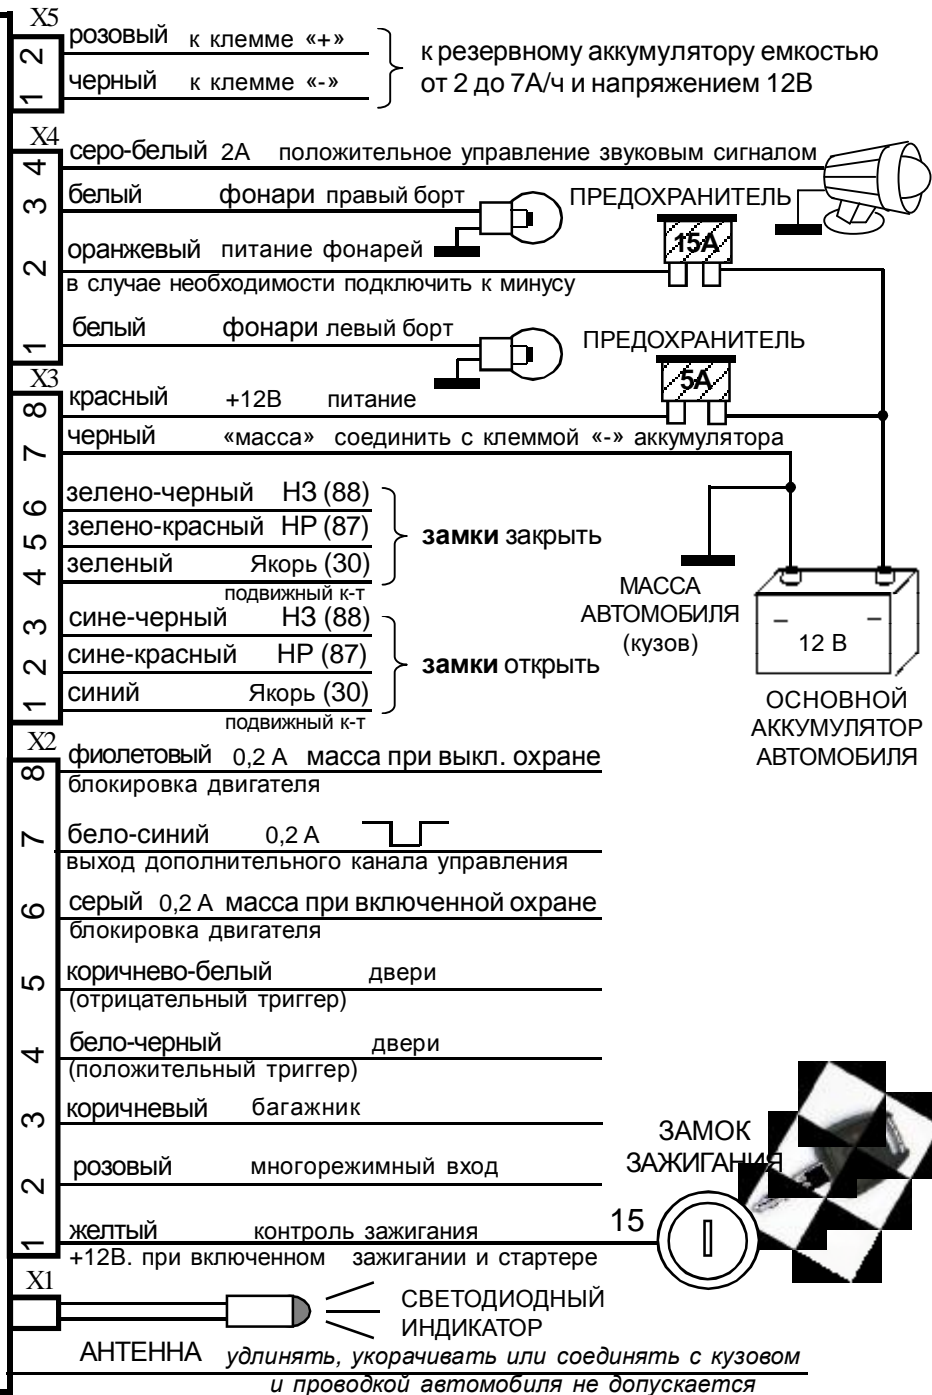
X5
2 розовый к клемме «+»
1 черный к клемме «-»
к резервному аккумулятору емкостью от 2 до 7А/ч и напряжением 12В

X4
4 серо-белый 2А положительное управление звуковым сигналом
3 белый фонари правый борт
ПРЕДОХРАНИТЕЛЬ
2 оранжевый питание фонарей
15A
в случае необходимости подключить к минусу
1 белый фонари левый борт
ПРЕДОХРАНИТЕЛЬ

X3
8 красный +12В питание
5A
7 черный «масса» соединить с клеммой «-» аккумулятора
6 зелено-черный НЗ (88)
5 зелено-красный НР (87)
4 зеленый Якорь (30)
подвижный к-т
замки закрыть
3 сине-черный НЗ (88)
2 сине-красный НР (87)
1 синий Якорь (30)
подвижный к-т
замки открыть
МАССА АВТОМОБИЛЯ (кузов)
12 В
ОСНОВНОЙ АККУМУЛЯТОР АВТОМОБИЛЯ

X2
8 фиолетовый 0,2 А масса при выкл. охране
блокировка двигателя
7 бело-синий 0,2 А
выход дополнительного канала управления
6 серый 0,2 А масса при включенной охране
блокировка двигателя
5 коричнево-белый двери
(отрицательный триггер)
4 бело-черный двери
(положительный триггер)
3 коричневый багажник
2 розовый многорежимный вход
ЗАМОК ЗАЖИГАНИЯ
1 желтый контроль зажигания
15
+12В. при включенном зажигании и стартере

X1
СВЕТОДИОДНЫЙ ИНДИКАТОР
АНТЕННА удлинять, укорачивать или соединять с кузовом и проводкой автомобиля не допускается